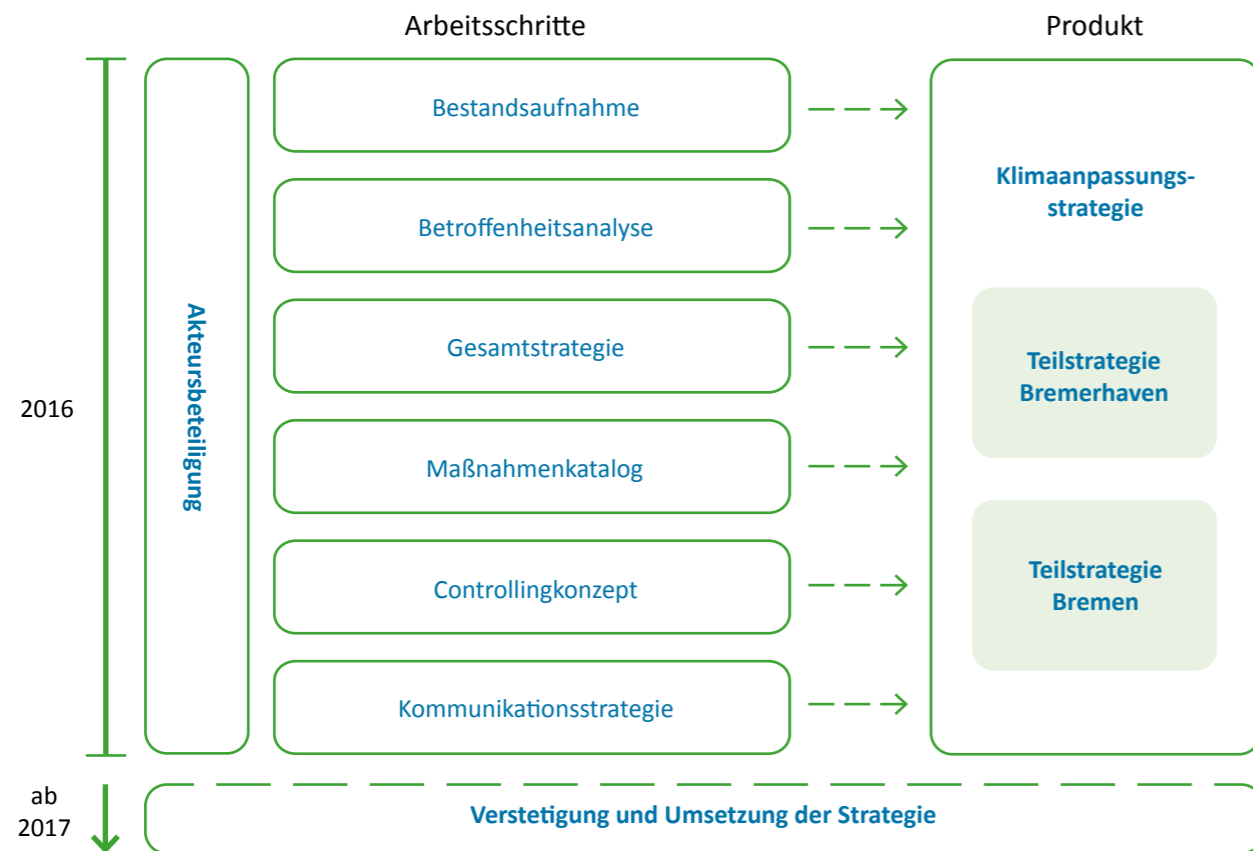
Arbeitsschritte

Produkt

2016

Akteursbeteiligung

Bestandsaufnahme

Betroffenheitsanalyse

Gesamtstrategie

Maßnahmenkatalog

Controllingkonzept

Kommunikationsstrategie

Klimaanpassungsstrategie

Teilstrategie Bremerhaven

Teilstrategie Bremen

ab 2017

Verstetigung und Umsetzung der Strategie